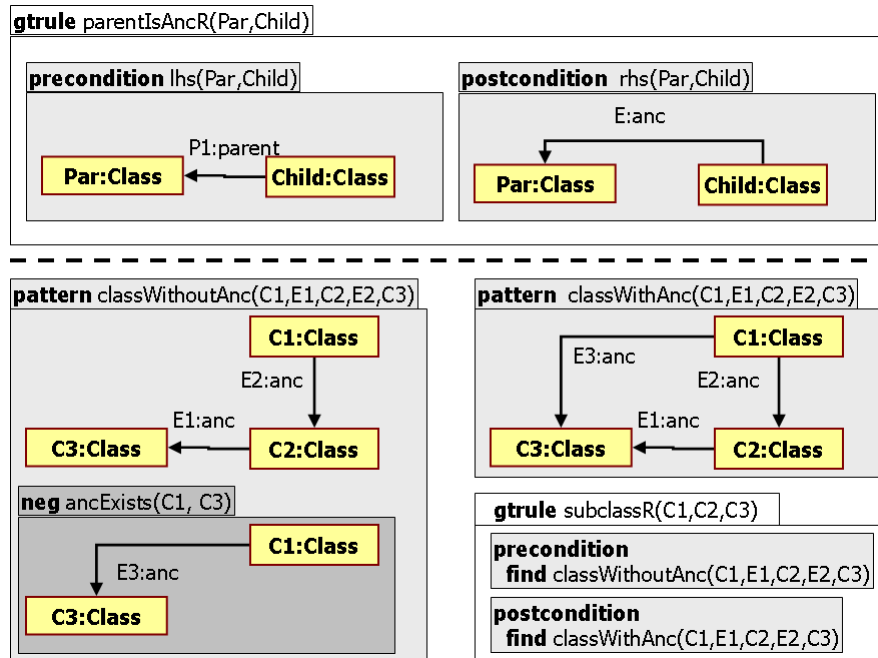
**gtrule** parentIsAncR(Par,Child)

**precondition** lhs(Par,Child)

P1:parent

**Par:Class**

**Child:Class**

**postcondition** rhs(Par,Child)

E:anc

**Par:Class**

**Child:Class**

**pattern** classWithoutAnc(C1,E1,C2,E2,C3)

**C1:Class**

E2:anc

E1:anc

**C3:Class**

**C2:Class**

**neg** ancExists(C1, C3)

**C1:Class**

E3:anc

**C3:Class**

**pattern** classWithAnc(C1,E1,C2,E2,C3)

**C1:Class**

E3:anc

E2:anc

E1:anc

**C3:Class**

**C2:Class**

**gtrule** subclassR(C1,C2,C3)

**precondition**
**find** classWithoutAnc(C1,E1,C2,E2,C3)

**postcondition**
**find** classWithAnc(C1,E1,C2,E2,C3)